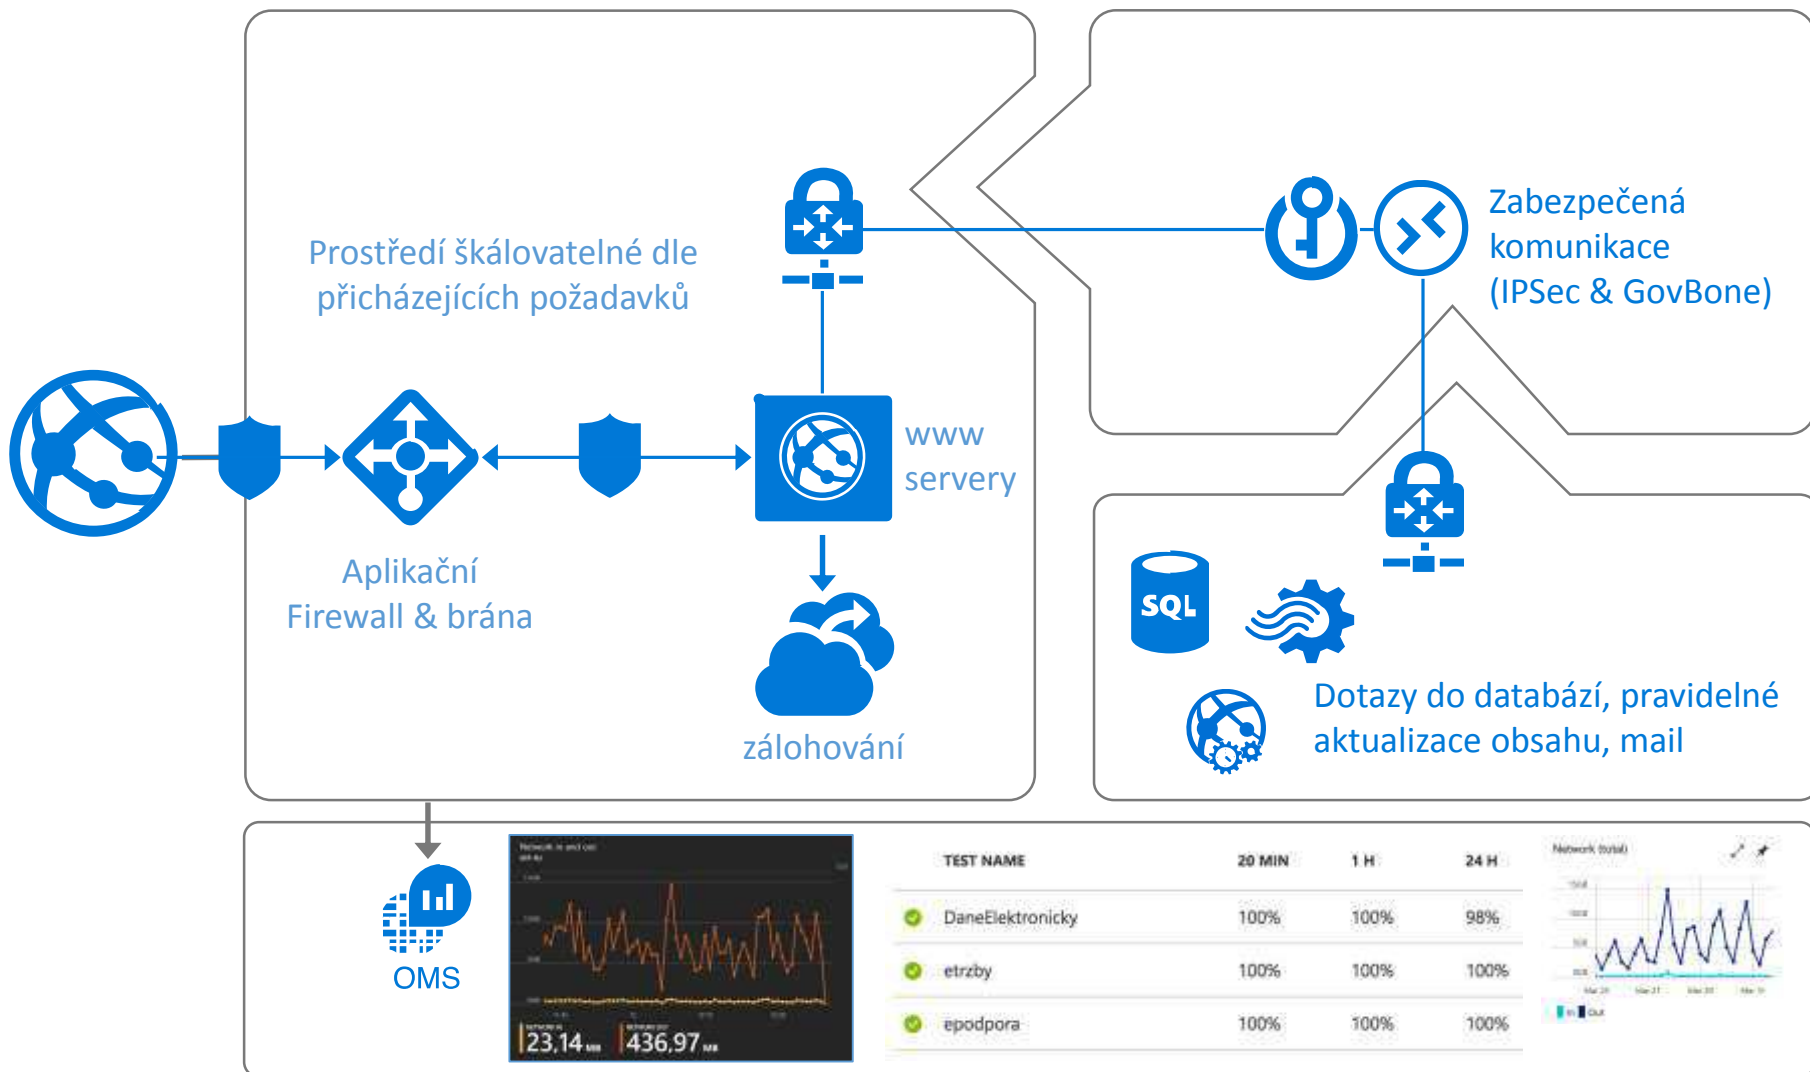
Prostředí škálovatelné dle přicházejících požadavků

Zabezpečená komunikace (IPSec & GovBone)

www servery

Aplikační Firewall & brána

zálohování

SQL

Dotazy do databází, pravidelné aktualizace obsahu, mail

OMS

Network in and out

23,14 MB

436,97 MB

| TEST NAME | 20 MIN | 1 H | 24 H |
|---|---|---|---|
| DaneElektronicky | 100% | 100% | 98% |
| etrzby | 100% | 100% | 100% |
| epodpora | 100% | 100% | 100% |

Network (total)

In Out